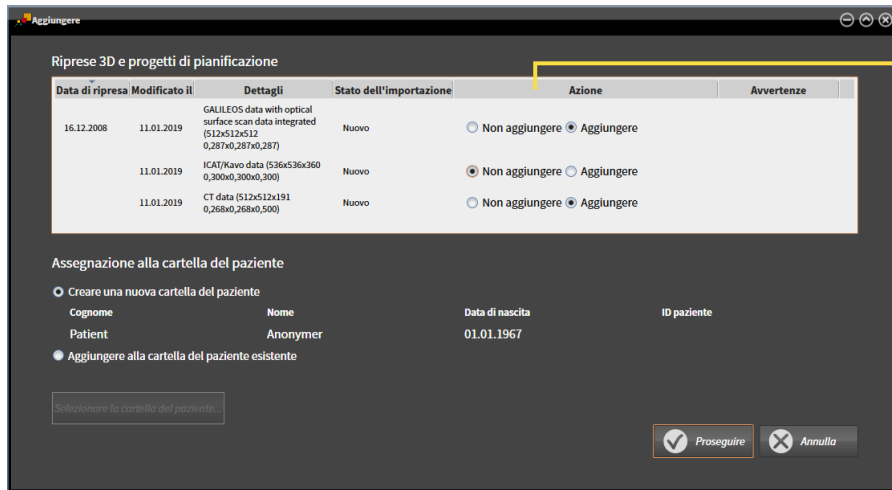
Aggiungere

Riprese 3D e progetti di pianificazione

| Data di ripresa | Modificato il | Dettagli | Stato dell'importazione | Azione | Avvertenze |
|---|---|---|---|---|---|
| 16.12.2008 | 11.01.2019 | GALILEOS data with optical surface scan data integrated (512x512x512 0,287x0,287x0,287) | Nuovo | ○ Non aggiungere ● Aggiungere | |
| | 11.01.2019 | ICAT/Kavo data (536x536x360 0,300x0,300x0,300) | Nuovo | ● Non aggiungere ○ Aggiungere | |
| | 11.01.2019 | CT data (512x512x191 0,268x0,268x0,500) | Nuovo | ○ Non aggiungere ● Aggiungere | |

Assegnazione alla cartella del paziente

Creare una nuova cartella del paziente

| Cognome | Nome | Data di nascita | ID paziente |
|---|---|---|---|
| Patient | Anonymer | 01.01.1967 | |

Aggiungere alla cartella del paziente esistente

Selezionare la cartella del paziente...

Proseguire

Annulla